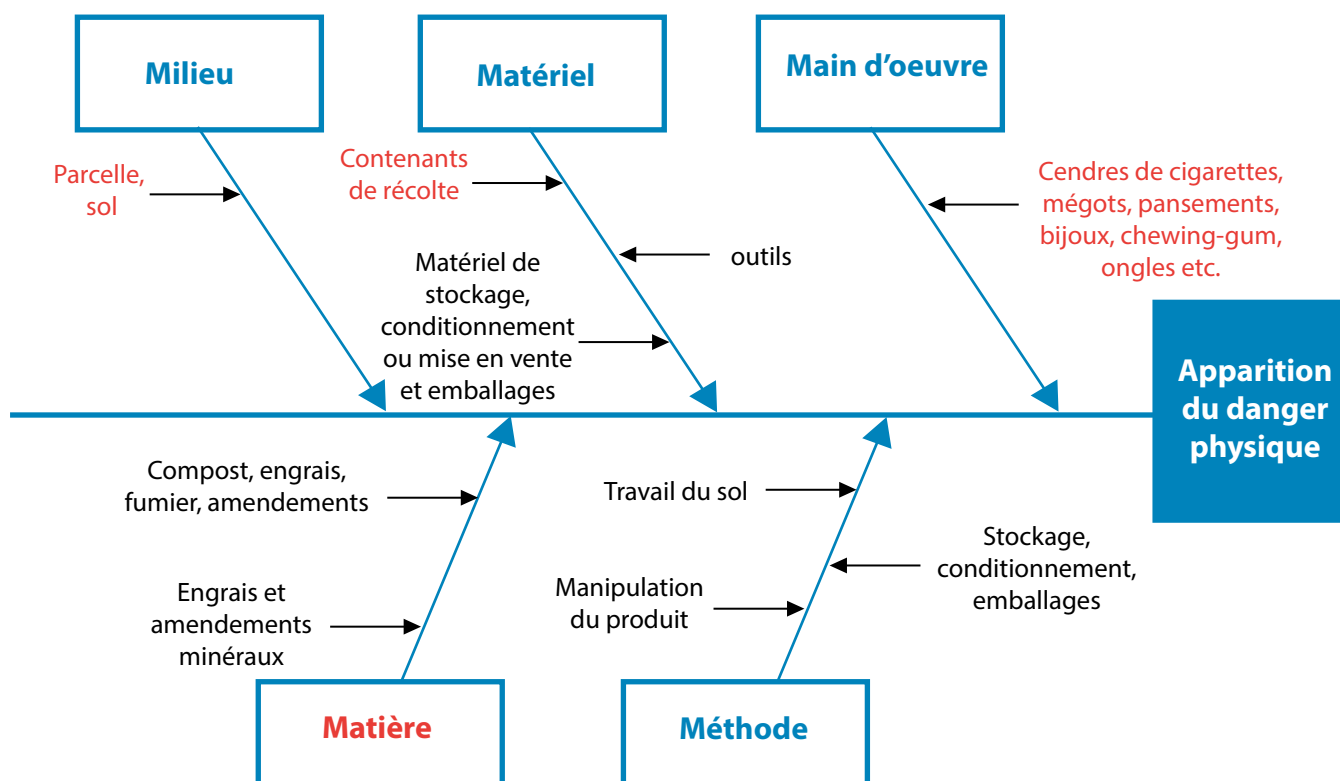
Milieu

Matériel

Main d'oeuvre

Parcelle, sol

Contenants de récolte

Cendres de cigarettes, mégots, pansements, bijoux, chewing-gum, ongles etc.

outils

Matériel de stockage, conditionnement ou mise en vente et emballages

Apparition du danger physique

Compost, engrais, fumier, amendements

Travail du sol

Stockage, conditionnement, emballages

Engrais et amendements minéraux

Manipulation du produit

Matière

Méthode